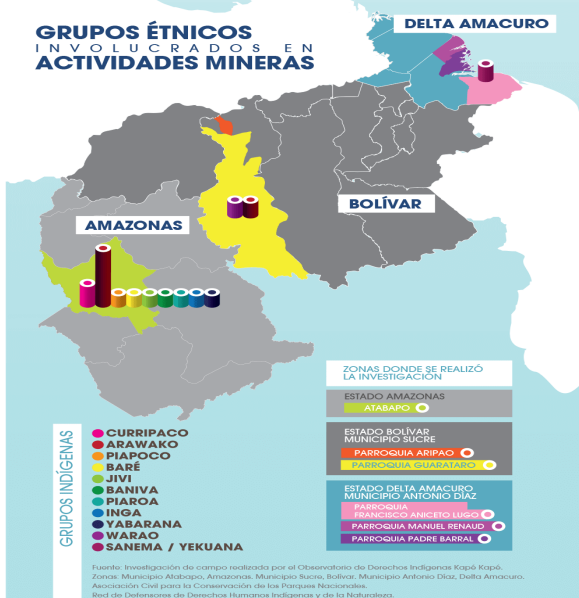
GRUPOS ÉTNICOS
INVOLUCRADOS EN
ACTIVIDADES MINERAS

DELTA AMACURO

BOLÍVAR

AMAZONAS

ZONAS DONDE SE REALIZÓ LA INVESTIGACIÓN

ESTADO AMAZONAS
ATABAPO

ESTADO BOLÍVAR
MUNICIPIO SUCRE
PARROQUIA ARIPAO
PARROQUIA GUARATARO

ESTADO DELTA AMACURO
MUNICIPIO ANTONIO DÍAZ
PARROQUIA FRANCISCO ANICETO LUGO
PARROQUIA MANUEL RENAUD
PARROQUIA PADRE BARRAL

GRUPOS INDÍGENAS
CURRIPACO
ARAWAKO
PIAPOCO
BARÉ
JIVI
BANIVA
PIAROA
INGA
YABARANA
WARAO
SANEMA / YEKUANA

Fuente: Investigación de campo realizada por el Observatorio de Derechos Indígenas Kapé Kapé.
Zonas: Municipio Atabapo, Amazonas. Municipio Sucre, Bolívar. Municipio Antonio Díaz, Delta Amacuro.
Asociación Civil para la Conservación de los Parques Nacionales.
Red de Defensores de Derechos Humanos Indígenas y de la Naturaleza.